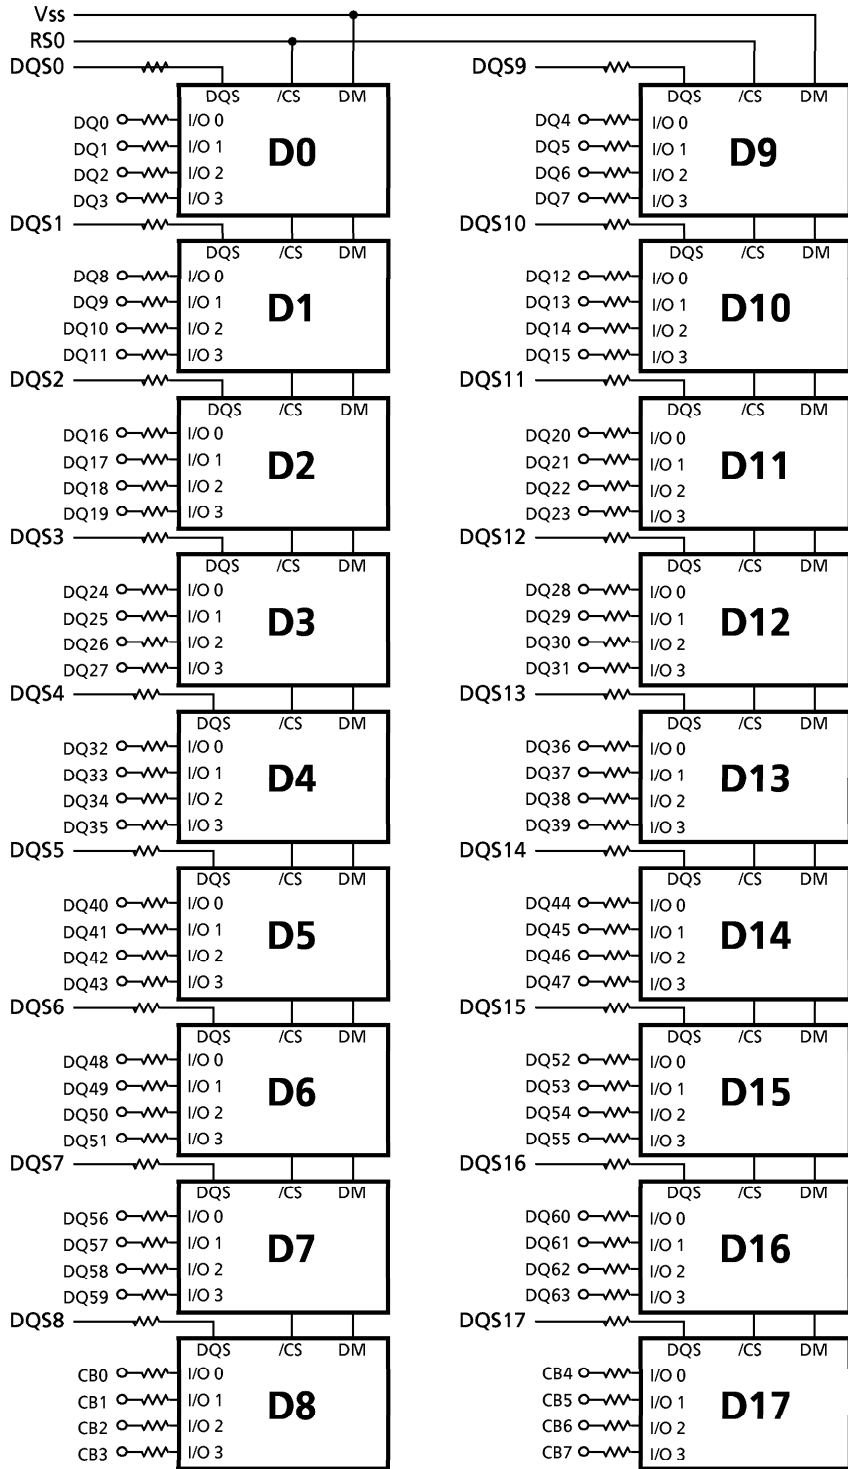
Vss
RS0
DQS0
DQS
/CS
DM
DQ0
DQ1
DQ2
DQ3
I/O 0
I/O 1
I/O 2
I/O 3
D0

DQS9
DQS
/CS
DM
DQ4
DQ5
DQ6
DQ7
I/O 0
I/O 1
I/O 2
I/O 3
D9

DQS1
DQS
/CS
DM
DQ8
DQ9
DQ10
DQ11
I/O 0
I/O 1
I/O 2
I/O 3
D1

DQS10
DQS
/CS
DM
DQ12
DQ13
DQ14
DQ15
I/O 0
I/O 1
I/O 2
I/O 3
D10

DQS2
DQS
/CS
DM
DQ16
DQ17
DQ18
DQ19
I/O 0
I/O 1
I/O 2
I/O 3
D2

DQS11
DQS
/CS
DM
DQ20
DQ21
DQ22
DQ23
I/O 0
I/O 1
I/O 2
I/O 3
D11

DQS3
DQS
/CS
DM
DQ24
DQ25
DQ26
DQ27
I/O 0
I/O 1
I/O 2
I/O 3
D3

DQS12
DQS
/CS
DM
DQ28
DQ29
DQ30
DQ31
I/O 0
I/O 1
I/O 2
I/O 3
D12

DQS4
DQS
/CS
DM
DQ32
DQ33
DQ34
DQ35
I/O 0
I/O 1
I/O 2
I/O 3
D4

DQS13
DQS
/CS
DM
DQ36
DQ37
DQ38
DQ39
I/O 0
I/O 1
I/O 2
I/O 3
D13

DQS5
DQS
/CS
DM
DQ40
DQ41
DQ42
DQ43
I/O 0
I/O 1
I/O 2
I/O 3
D5

DQS14
DQS
/CS
DM
DQ44
DQ45
DQ46
DQ47
I/O 0
I/O 1
I/O 2
I/O 3
D14

DQS6
DQS
/CS
DM
DQ48
DQ49
DQ50
DQ51
I/O 0
I/O 1
I/O 2
I/O 3
D6

DQS15
DQS
/CS
DM
DQ52
DQ53
DQ54
DQ55
I/O 0
I/O 1
I/O 2
I/O 3
D15

DQS7
DQS
/CS
DM
DQ56
DQ57
DQ58
DQ59
I/O 0
I/O 1
I/O 2
I/O 3
D7

DQS16
DQS
/CS
DM
DQ60
DQ61
DQ62
DQ63
I/O 0
I/O 1
I/O 2
I/O 3
D16

DQS8
DQS
/CS
DM
CB0
CB1
CB2
CB3
I/O 0
I/O 1
I/O 2
I/O 3
D8

DQS17
DQS
/CS
DM
CB4
CB5
CB6
CB7
I/O 0
I/O 1
I/O 2
I/O 3
D17